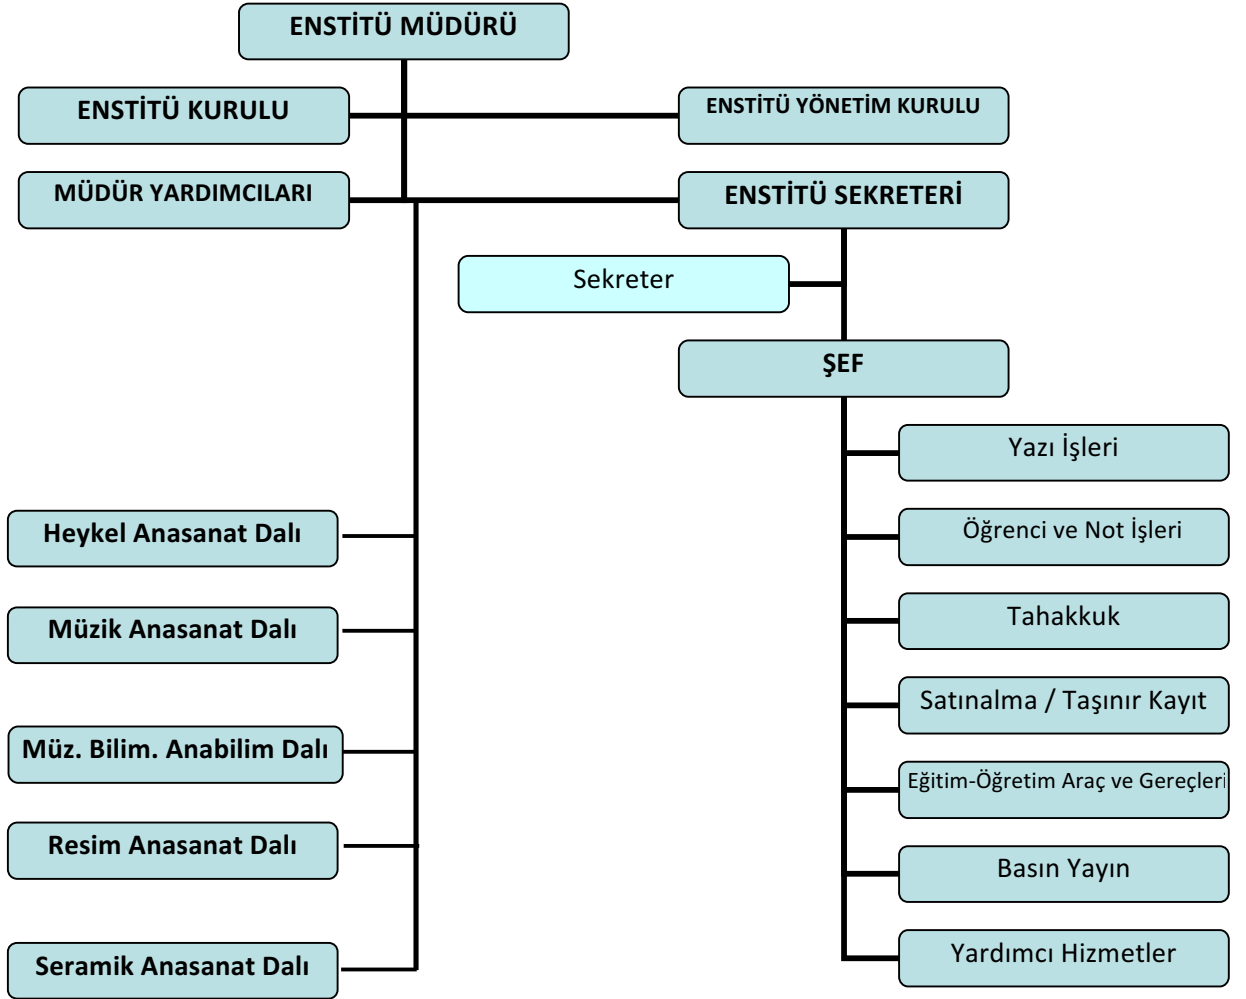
ENSTİTÜ MÜDÜRÜ

ENSTİTÜ KURULU

ENSTİTÜ YÖNETİM KURULU

MÜDÜR YARDIMCILARI

ENSTİTÜ SEKRETERİ

Sekreter

ŞEF

Yazı İşleri

Öğrenci ve Not İşleri

Tahakkuk

Satınalma / Taşınır Kayıt

Eğitim-Öğretim Araç ve Gereçleri

Basın Yayın

Yardımcı Hizmetler

Heykel Anasanat Dalı

Müzik Anasanat Dalı

Müz. Bilim. Anabilim Dalı

Resim Anasanat Dalı

Seramik Anasanat Dalı